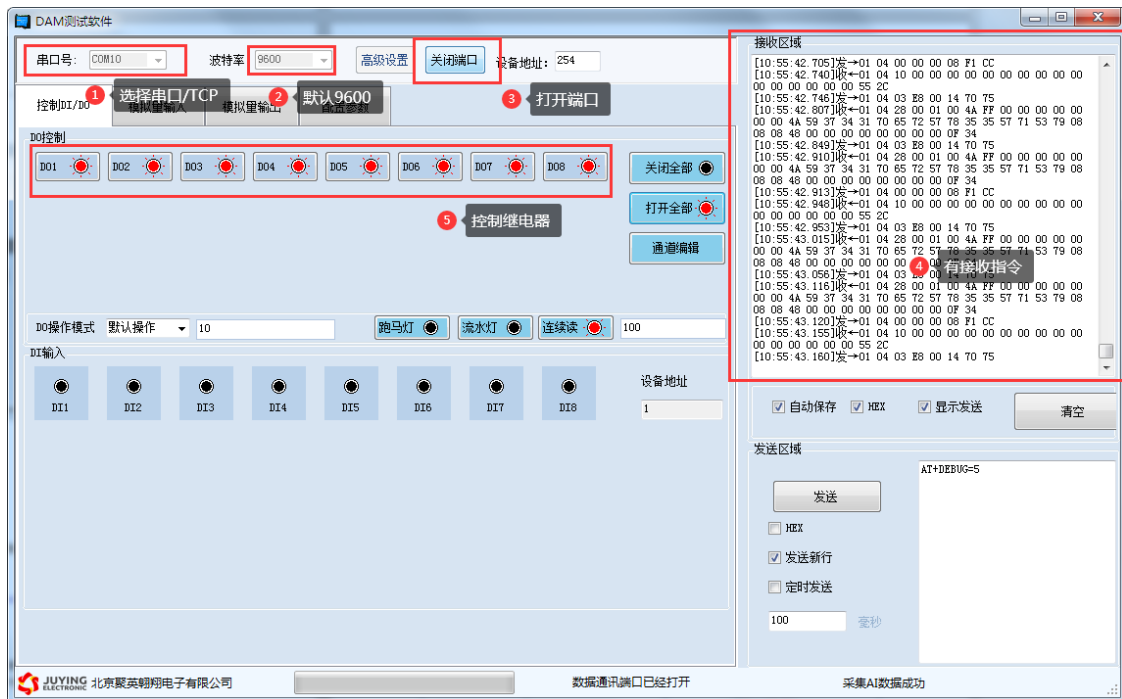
DAM测试软件

串口号: COM10 波特率 9600 高级设置 关闭端口 设备地址: 254

1 选择串口/TCP 2 默认9600 3 打开端口

控制DI/DO 模拟量输入 模拟量输出 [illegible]

DO控制

DO1 DO2 DO3 DO4 DO5 DO6 DO7 DO8

关闭全部 打开全部 通道编辑

5 控制继电器

DO操作模式 默认操作 10 跑马灯 流水灯 连续读 100

DI输入

DI1 DI2 DI3 DI4 DI5 DI6 DI7 DI8

设备地址 1

接收区域

[10:55:42.705]发→01 04 00 00 00 08 F1 CC
[10:55:42.740]收←01 04 10 00 00 00 00 00 00 00 00 00 00 00 00 00 00 55 2C
[10:55:42.746]发→01 04 03 E8 00 14 70 75
[10:55:42.807]收←01 04 28 00 01 00 4A FF 00 00 00 00 00 00 4A 59 37 34 31 70 65 72 57 78 35 35 57 71 53 79 08 08 08 48 00 00 00 00 00 00 00 0F 34
[10:55:42.849]发→01 04 03 E8 00 14 70 75
[10:55:42.910]收←01 04 28 00 01 00 4A FF 00 00 00 00 00 00 4A 59 37 34 31 70 65 72 57 78 35 35 57 71 53 79 08 08 08 48 00 00 00 00 00 00 00 0F 34
[10:55:42.913]发→01 04 00 00 00 08 F1 CC
[10:55:42.948]收←01 04 10 00 00 00 00 00 00 00 00 00 00 00 00 00 00 55 2C
[10:55:42.953]发→01 04 03 E8 00 14 70 75
[10:55:43.015]收←01 04 28 00 01 00 4A FF 00 00 00 00 00 00 4A 59 37 34 31 70 65 72 57 78 35 35 57 71 53 79 08 08 08 48 00 00 00 00 00 00 00 0F 34
[10:55:43.056]发→01 04 03 E8 00 14 70 75
[10:55:43.116]收←01 04 28 00 01 00 4A FF 00 00 00 00 00 00 4A 59 37 34 31 70 65 72 57 78 35 35 57 71 53 79 08 08 08 48 00 00 00 00 00 00 00 0F 34
[10:55:43.120]发→01 04 00 00 00 08 F1 CC
[10:55:43.155]收←01 04 10 00 00 00 00 00 00 00 00 00 00 00 00 00 00 55 2C
[10:55:43.160]发→01 04 03 E8 00 14 70 75

4 有接收指令

自动保存 HEX 显示发送 清空

发送区域

AT+DEBUG=5

发送

HEX

发送新行

定时发送

100 毫秒

JUYING ELECTRONIC 北京聚英翱翔电子有限公司 数据通讯端口已经打开 采集AI数据成功